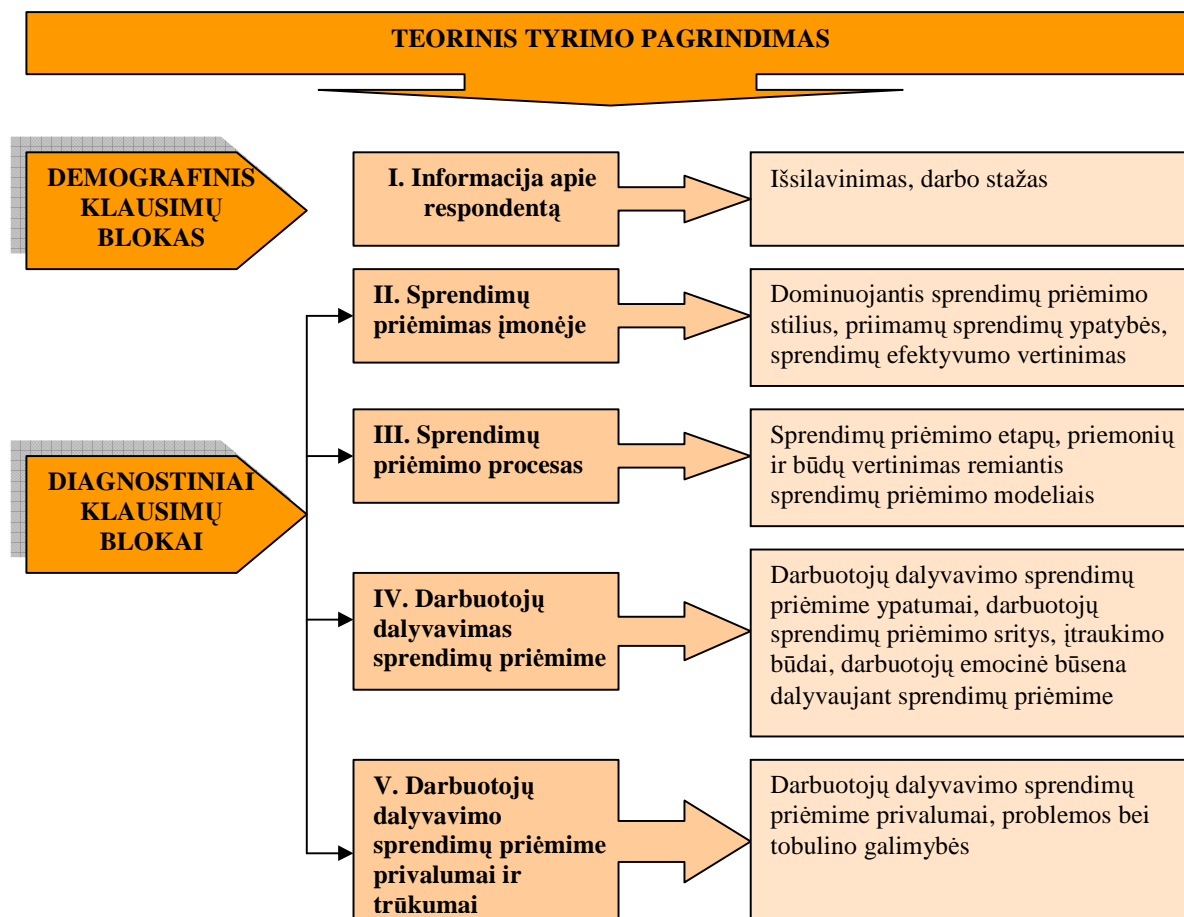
TEORINIS TYRIMO PAGRINDIMAS

DEMOGRAFINIS KLAUSIMŲ BLOKAS

I. Informacija apie respondentą

Išsilavinimas, darbo stažas

II. Sprendimų priėmimas įmonėje

Dominuojantis sprendimų priėmimo stilius, priimamų sprendimų ypatybės, sprendimų efektyvumo vertinimas

DIAGNOSTINIAI KLAUSIMŲ BLOKAI

III. Sprendimų priėmimo procesas

Sprendimų priėmimo etapų, priemonių ir būdų vertinimas remiantis sprendimų priėmimo modeliais

IV. Darbuotojų dalyvavimas sprendimų priėmime

Darbuotojų dalyvavimo sprendimų priėmime ypatumai, darbuotojų sprendimų priėmimo sritys, įtraukimo būdai, darbuotojų emocinė būsena dalyvaujant sprendimų priėmime

V. Darbuotojų dalyvavimo sprendimų priėmime privalumai ir trūkumai

Darbuotojų dalyvavimo sprendimų priėmime privalumai, problemos bei tobulino galimybės